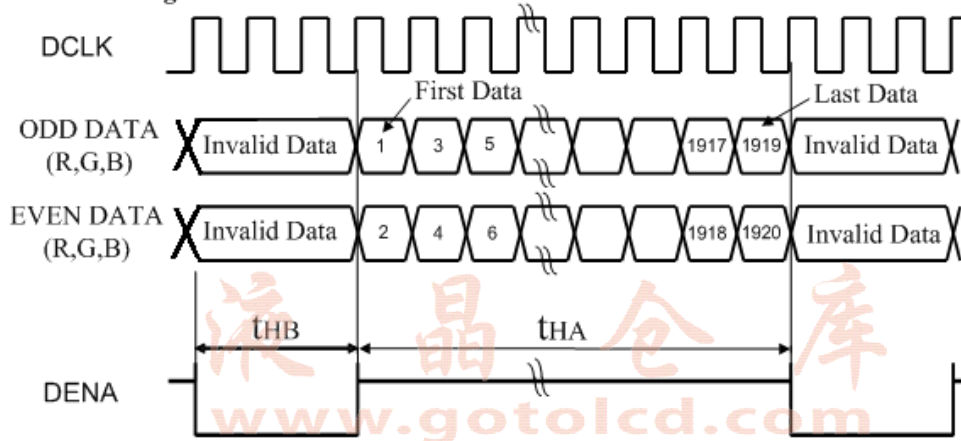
DCLK

First Data

Last Data

ODD DATA (R,G,B)

Invalid Data

1

3

5

1917

1919

Invalid Data

EVEN DATA (R,G,B)

Invalid Data

2

4

6

1918

1920

Invalid Data

液晶仓库

$t_{HB}$

$t_{HA}$

DENA

www.gotolcd.com